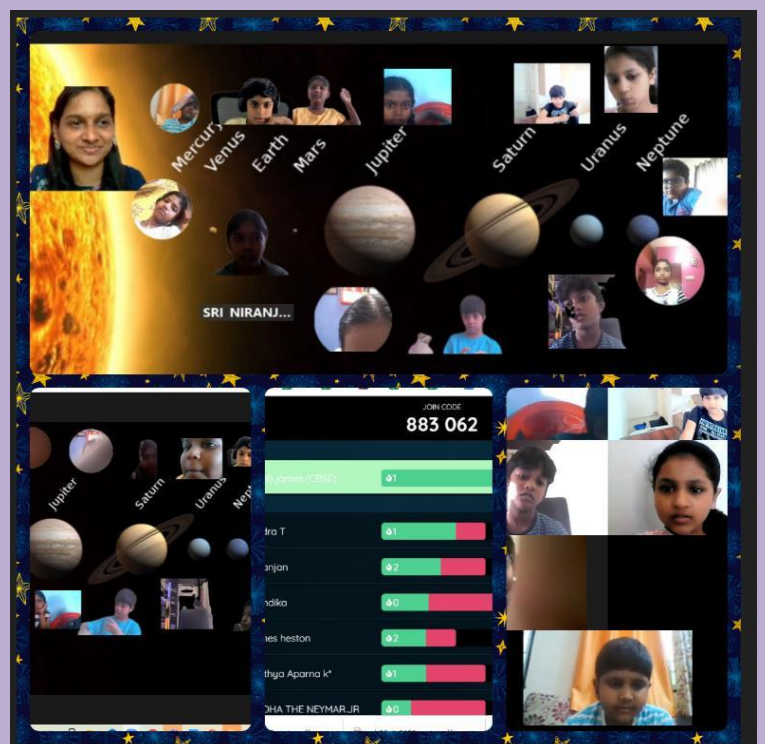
Mercury Venus Earth Mars Jupiter Saturn Uranus Neptune

SRI NIRANJ...

Jupiter Saturn Uranus Nep

JOIN CODE
883 062

| | |
|---|---|
| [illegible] James (CBSE) | 1 |
| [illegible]dra T | 1 |
| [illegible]anjan | 2 |
| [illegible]ndika | 0 |
| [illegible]nes heston | 2 |
| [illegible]thya Aparna k* | 1 |
| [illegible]DHA THE NEYMAR JR | 0 |